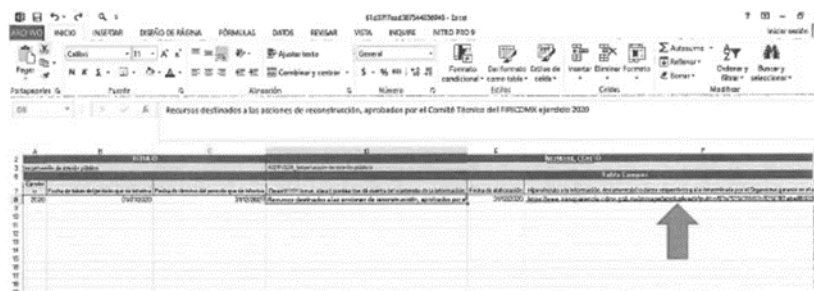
61d37f7bad387544036945 - Excel

ARCHIVO INICIO INSERTAR DISEÑO DE PÁGINA FÓRMULAS DATOS REVISAR VISTA INQUIRE NITRO PRO 9

Iniciar sesión

Pegar

Calibri 11 A A

N K S

Portapapeles

Fuente

Ajustar texto

Combinar y centrar

Alineación

General

$ % 000

Número

Formato condicional

Dar formato como tabla

Estilos de celda

Estilos

Insertar Eliminar Formato

Celdas

Autosuma

Rellenar

Borrar

Ordenar y filtrar

Buscar y seleccionar

Modificar

D8

Recursos destinados a las acciones de reconstrucción, aprobados por el Comité Técnico del FIRCDMX ejercicio 2020

A B C D E F

TITULO

NOMBRE CORTO

Descripción

Tabla Campos

Ejercicio Fecha de inicio del periodo que se informa Fecha de término del periodo que se informa Recursos

2020 01/07/2020 31/12/2020 Recursos destinados a las acciones de reconstrucción, aprobados por el

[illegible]